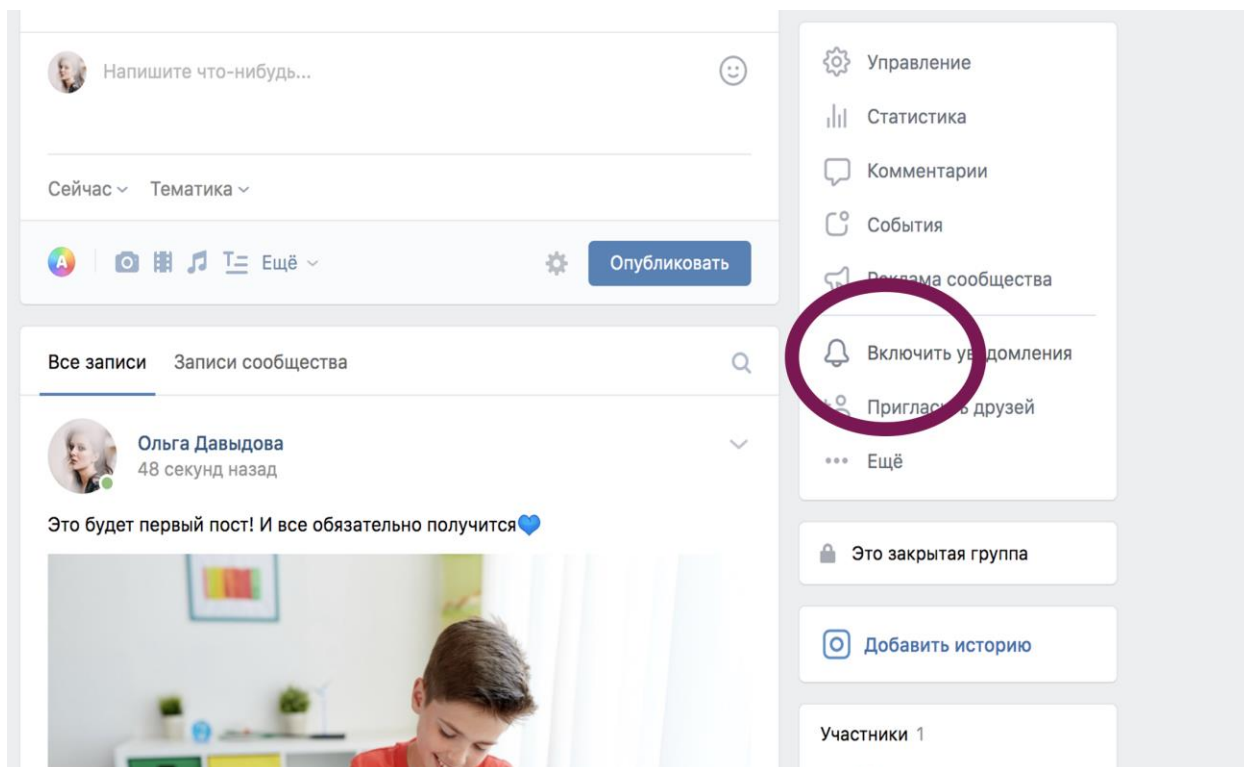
Напишите что-нибудь...

Сейчас Тематика

Ещё

Опубликовать

Все записи Записи сообщества

Ольга Давыдова
48 секунд назад

Это будет первый пост! И все обязательно получится💙

Управление
Статистика
Комментарии
События
Реклама сообщества
Включить уведомления
Пригласить друзей
Ещё

Это закрытая группа

Добавить историю

Участники 1